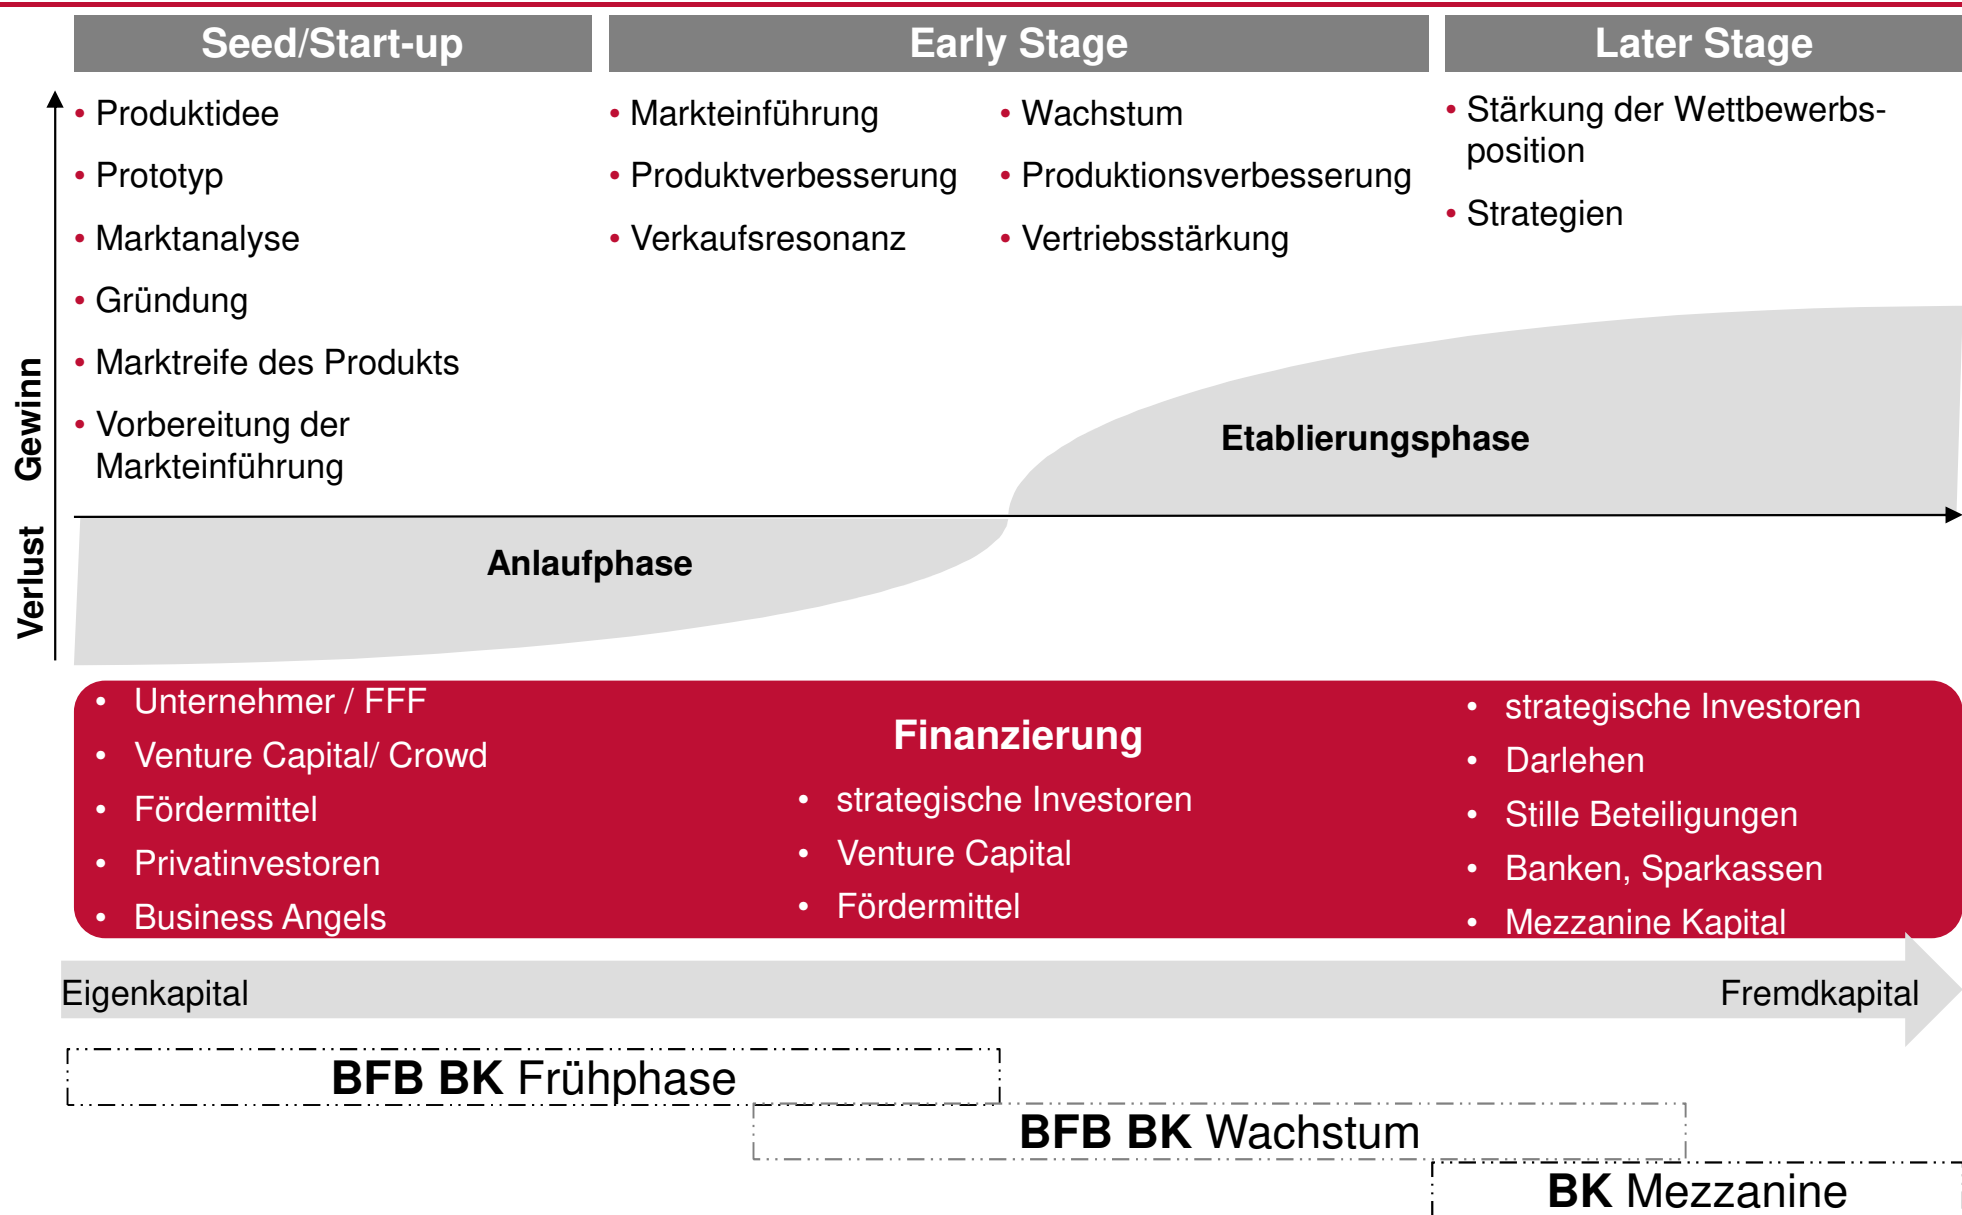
Seed/Start-up

Early Stage

Later Stage

Gewinn

Verlust

• Produktidee
• Prototyp
• Marktanalyse
• Gründung
• Marktreife des Produkts
• Vorbereitung der Markteinführung

• Markteinführung
• Produktverbesserung
• Verkaufsresonanz

• Wachstum
• Produktionsverbesserung
• Vertriebsstärkung

• Stärkung der Wettbewerbsposition
• Strategien

Etablierungsphase

Anlaufphase

• Unternehmer / FFF
• Venture Capital/ Crowd
• Fördermittel
• Privatinvestoren
• Business Angels

Finanzierung

• strategische Investoren
• Venture Capital
• Fördermittel

• strategische Investoren
• Darlehen
• Stille Beteiligungen
• Banken, Sparkassen
• Mezzanine Kapital

Eigenkapital

Fremdkapital

BFB BK Frühphase

BFB BK Wachstum

BK Mezzanine